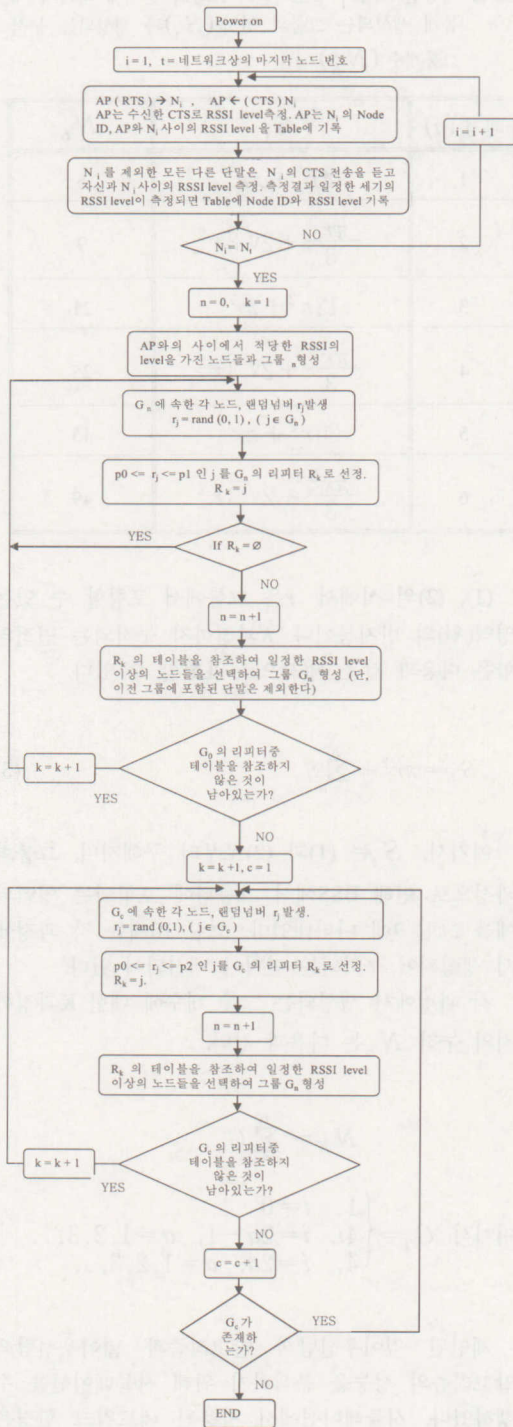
Power on

i = 1, t = 네트워크상의 마지막 노드 번호

AP ( RTS ) → $N_i$ , AP ← ( CTS ) $N_i$
AP는 수신한 CTS로 RSSI level측정. AP는 $N_i$ 의 Node ID, AP와 $N_i$ 사이의 RSSI level 을 Table에 기록

i = i + 1

$N_i$ 를 제외한 모든 다른 단말은 $N_i$ 의 CTS 전송을 듣고 자신과 $N_i$ 사이의 RSSI level 측정. 측정결과 일정한 세기의 RSSI level이 측정되면 Table에 Node ID와 RSSI level 기록

$N_i = N_t$

NO

YES

n = 0, k = 1

AP와의 사이에서 적당한 RSSI의 level을 가진 노드들과 그룹 $_n$형성

$G_n$ 에 속한 각 노드, 랜덤넘버 $r_j$발생
$r_j$ = rand (0, 1) , ( j ∈ $G_n$ )

p0 <= $r_j$ <= p1 인 j 를 $G_n$ 의 리피터 $R_k$ 로 선정.
$R_k$ = j

YES

If $R_k$ = ∅

NO

n = n + 1

$R_k$ 의 테이블을 참조하여 일정한 RSSI level 이상의 노드들을 선택하여 그룹 $G_n$ 형성 (단, 이전 그룹에 포함된 단말은 제외한다)

k = k + 1

$G_0$ 의 리피터중 테이블을 참조하지 않은 것이 남아있는가?

YES

NO

k = k + 1, c = 1

$G_c$ 에 속한 각 노드, 랜덤넘버 $r_j$ 발생.
$r_j$ = rand (0,1), ( j ∈ $G_c$ )

p0 <= $r_j$ <= p2 인 j 를 $G_c$ 의 리피터 $R_k$로 선정.
$R_k$ = j.

n = n + 1

$R_k$ 의 테이블을 참조하여 일정한 RSSI level 이상의 노드들을 선택하여 그룹 $G_n$ 형성

k = k + 1

$G_c$ 의 리피터중 테이블을 참조하지 않은 것이 남아있는가?

YES

NO

c = c + 1

$G_c$ 가 존재하는가?

YES

NO

END